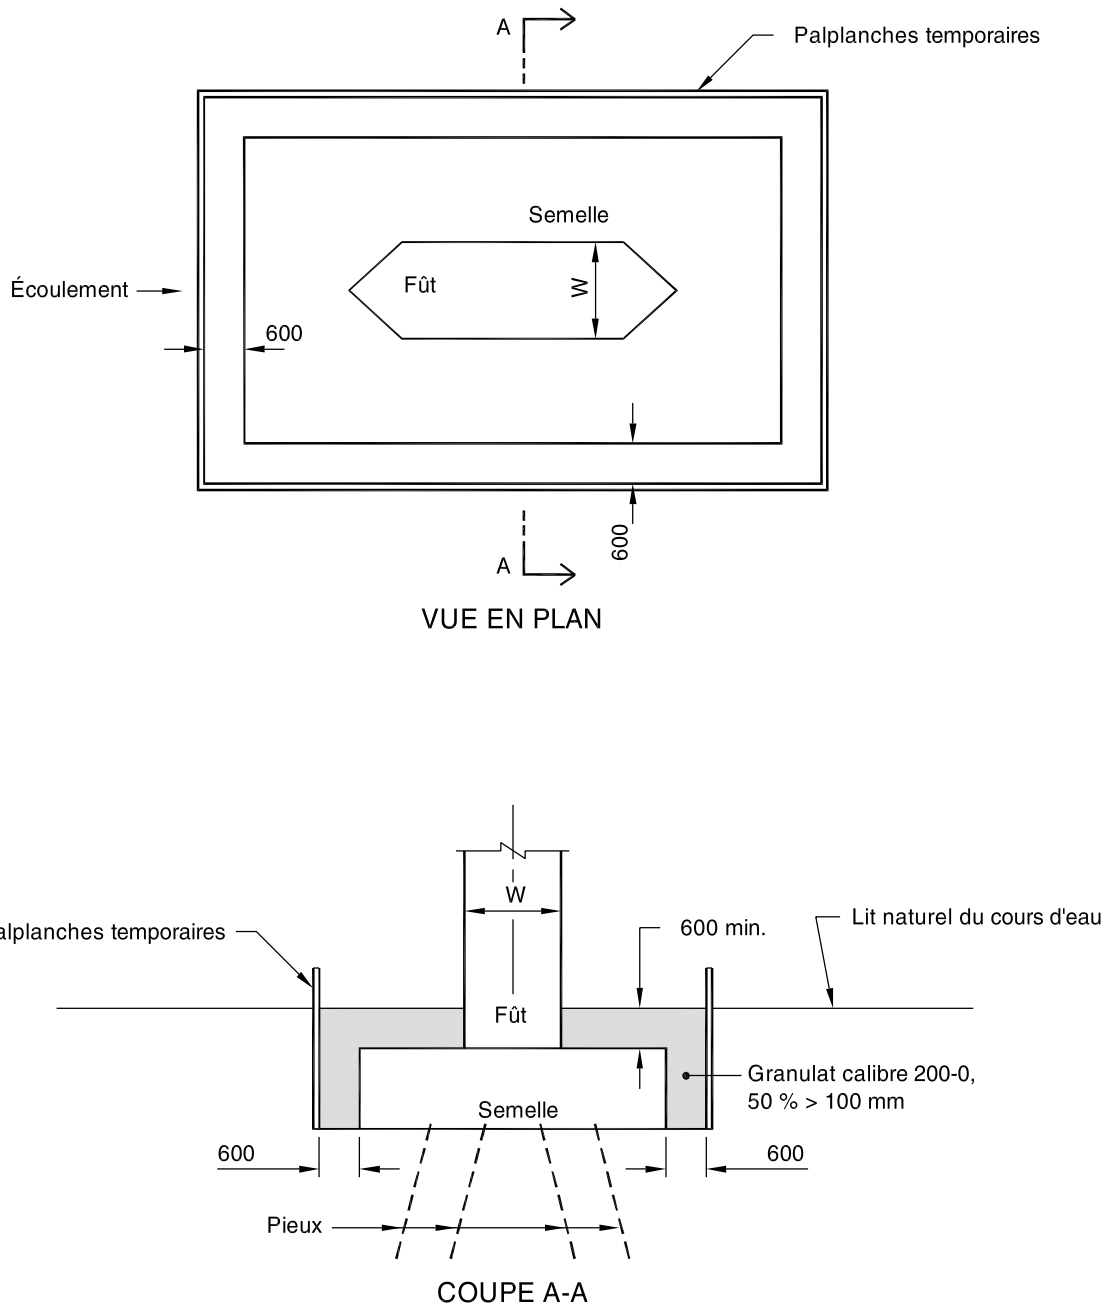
A

Palplanches temporaires

Semelle

Fût

W

Écoulement

600

600

A

VUE EN PLAN

W

alplanches temporaires

600 min.

Lit naturel du cours d'eau

Fût

Granulat calibre 200-0, 50 % > 100 mm

Semelle

600

600

Pieux

COUPE A-A